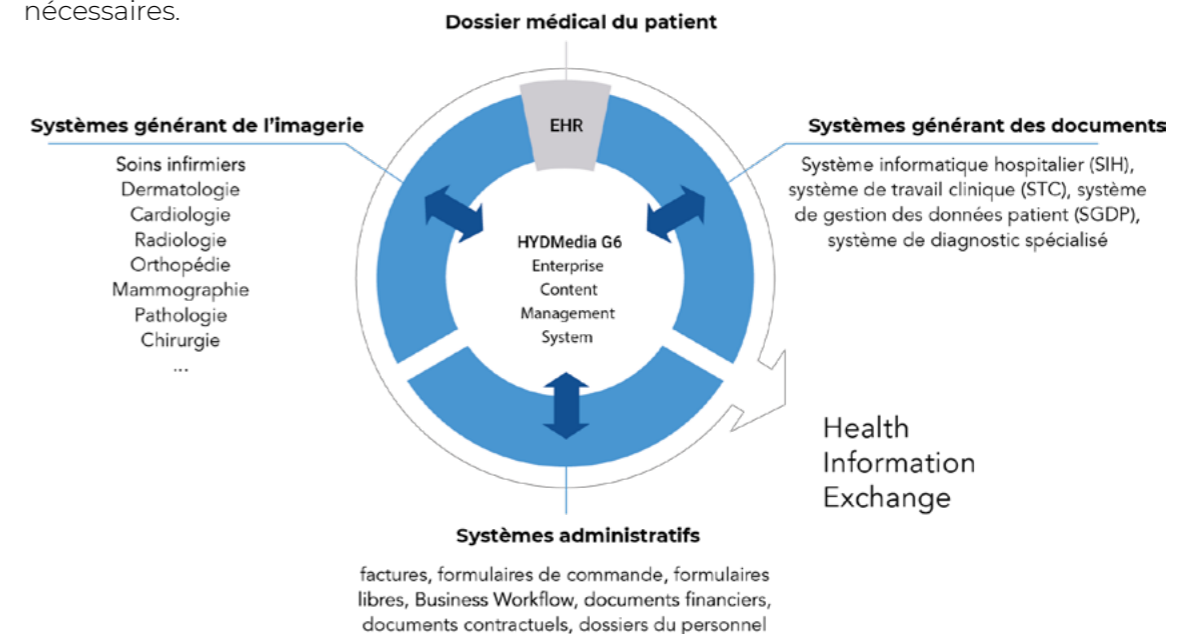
nécessaires.

Dossier médical du patient

EHR

Systèmes générant de l'imagerie

Soins infirmiers
Dermatologie
Cardiologie
Radiologie
Orthopédie
Mammographie
Pathologie
Chirurgie
...

Systèmes générant des documents

Système informatique hospitalier (SIH), système de travail clinique (STC), système de gestion des données patient (SGDP), système de diagnostic spécialisé

HYDMedia G6
Enterprise
Content
Management
System

Health
Information
Exchange

Systèmes administratifs

factures, formulaires de commande, formulaires libres, Business Workflow, documents financiers, documents contractuels, dossiers du personnel